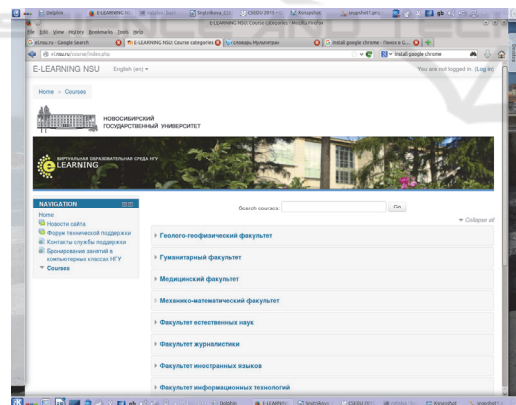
Dolphin E-LEARNING NS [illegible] CSEDU 2015 Konqueror snapshot1.png

E-LEARNING NSU: Course categories - Mozilla Firefox

File Edit View History Bookmarks Tools Help

eLinu.ru - Google Search | E-LEARNING NSU Course categories | Словарь Мультитран | Install google chrome - Поиск в G...

el.nsu.ru/course/index.php

install google chrome

E-LEARNING NSU English (en)

You are not logged in. (Log in)

Home » Courses

НОВОСИБИРСКИЙ ГОСУДАРСТВЕННЫЙ УНИВЕРСИТЕТ

ВИРТУАЛЬНАЯ ОБРАЗОВАТЕЛЬНАЯ СРЕДА НГУ E-LEARNING

NAVIGATION

Home
Новости сайта
Форум технической поддержки
Контакты службы поддержки
Бронирование занятий в компьютерных классах НГУ
Courses

Search courses: Go

Collapse all

Геолого-геофизический факультет

Гуманитарный факультет

Медицинский факультет

Механико-математический факультет

Факультет естественных наук

Факультет журналистики

Факультет иностранных языков

Факультет информационных технологий

Dolphin E-LEARNING CSEDU 2015 Konqueror snapshot1